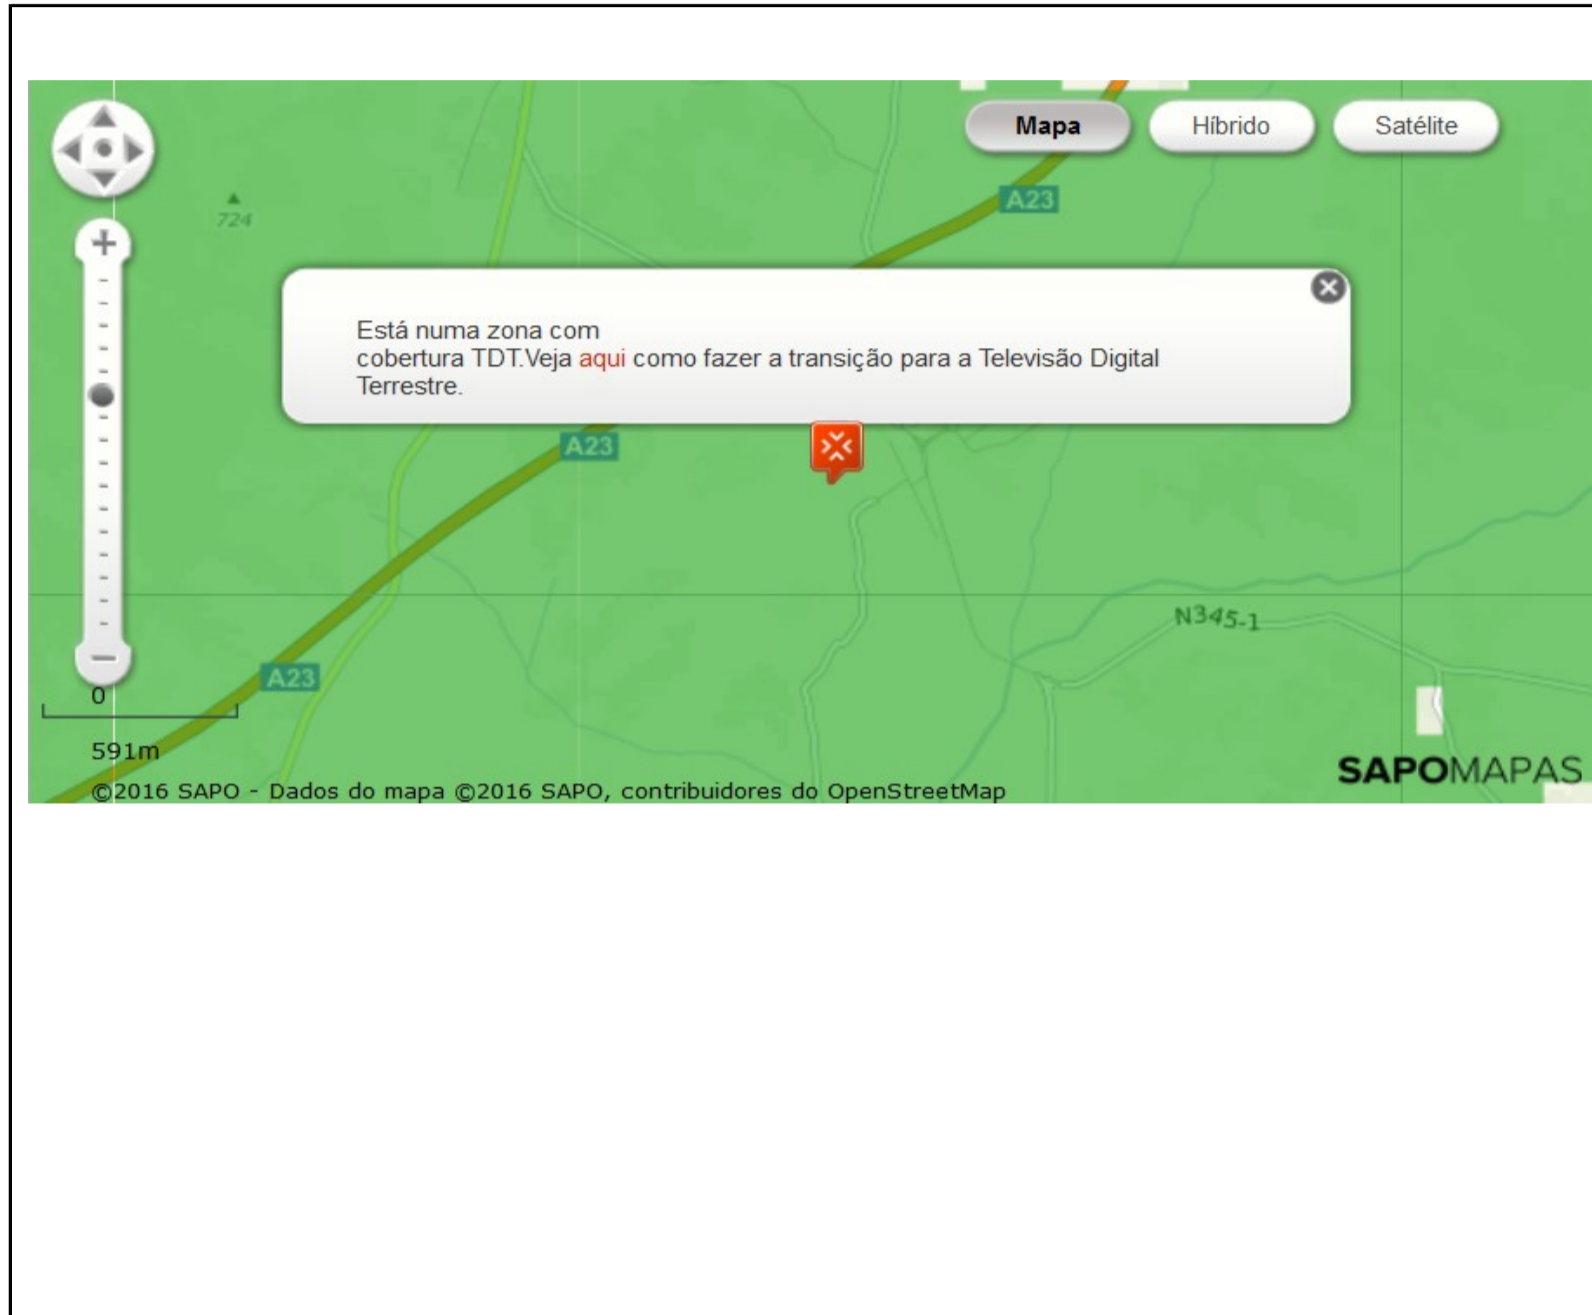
Mapa Híbrido Satélite

724

A23

Está numa zona com
cobertura TDT.Veja aqui como fazer a transição para a Televisão Digital Terrestre.

A23

N345-1

A23

0

591m

SAPOMAPAS

©2016 SAPO - Dados do mapa ©2016 SAPO, contribuidores do OpenStreetMap